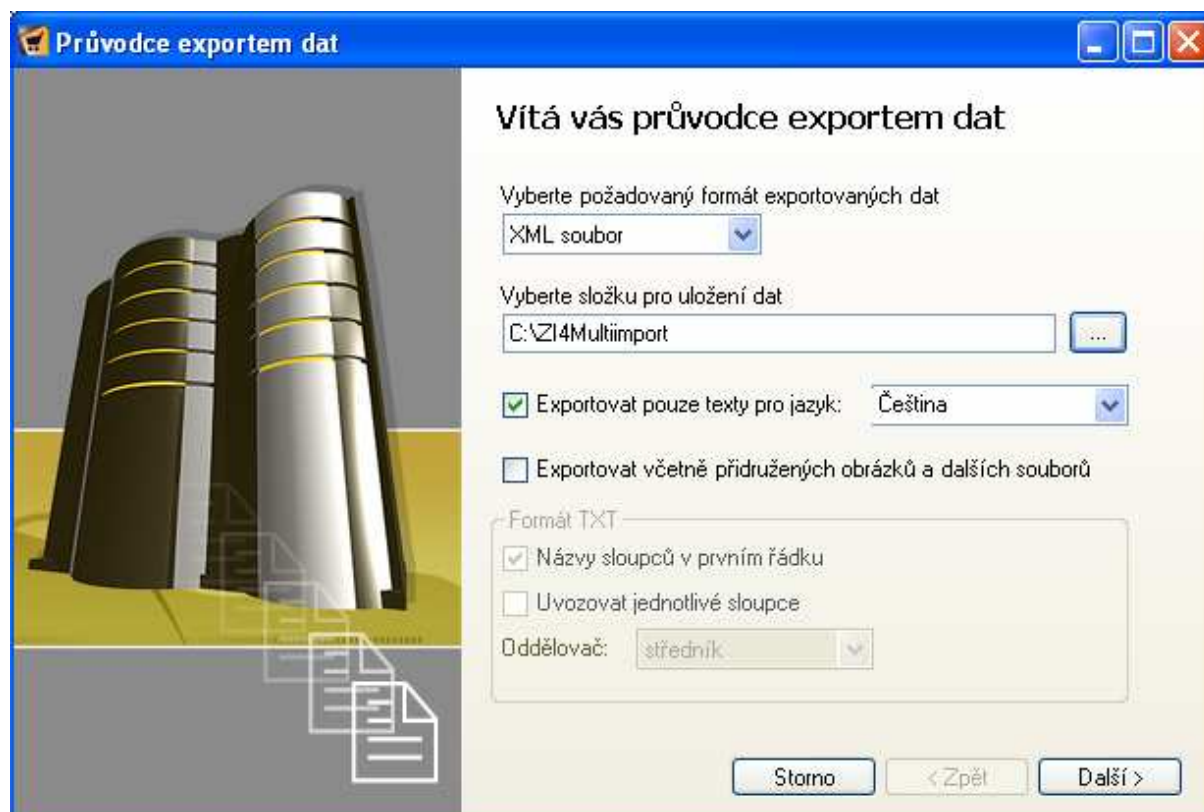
Průvodce exportem dat

Vítá vás průvodce exportem dat

Vyberte požadovaný formát exportovaných dat

XML soubor

Vyberte složku pro uložení dat

C:\ZI4Multiimport

...

Exportovat pouze texty pro jazyk:

Čeština

Exportovat včetně přidružených obrázků a dalších souborů

Formát TXT

Názvy sloupců v prvním řádku

Uvozovat jednotlivé sloupce

Oddělovač:

středník

Storno

< Zpět

Další >